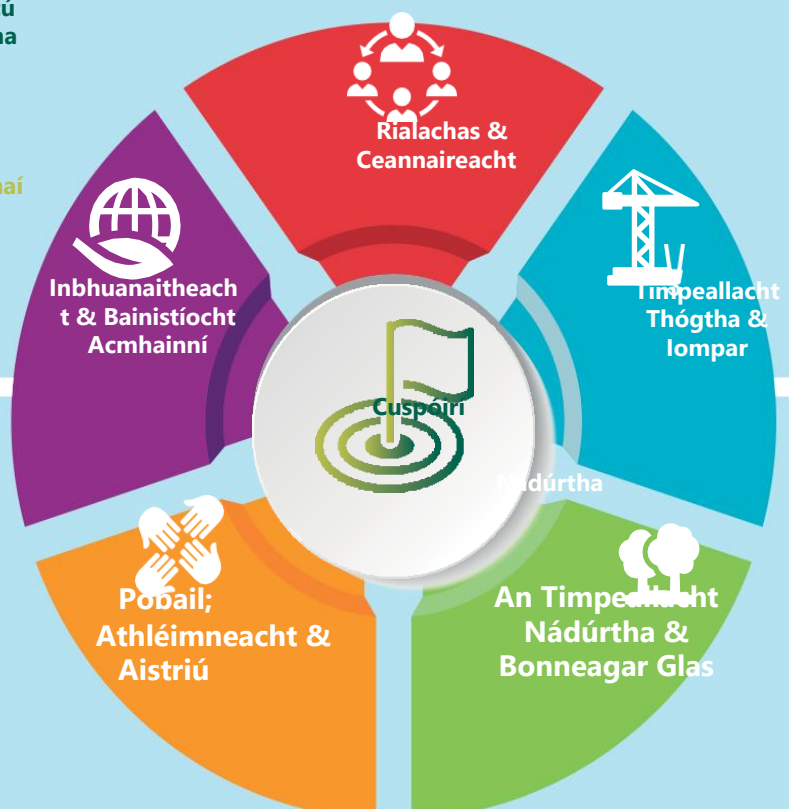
ú
ha

aí

Rialachas & Ceannaireacht

Inbhuanaitheacht & Bainistíocht Acmhainní

Timpeallacht Thógtha & Iompar

Cuspóirí

Nádúrtha

Pobail; Athléimneacht & Aistriú

An Timpeallacht Nádúrtha & Bonneagar Glas